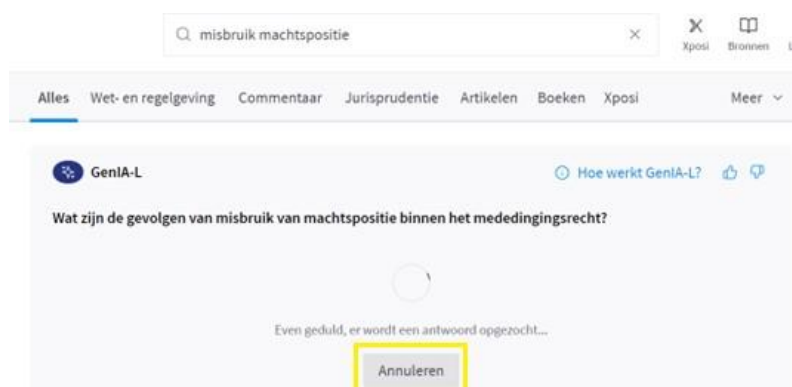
misbruik machtspositie

×

Xposi

Bronnen

Alles Wet- en regelgeving Commentaar Jurisprudentie Artikelen Boeken Xposi Meer

GenIA-L

Hoe werkt GenIA-L?

Wat zijn de gevolgen van misbruik van machtspositie binnen het mededingingsrecht?

Even geduld, er wordt een antwoord opgezocht...

Annuleren